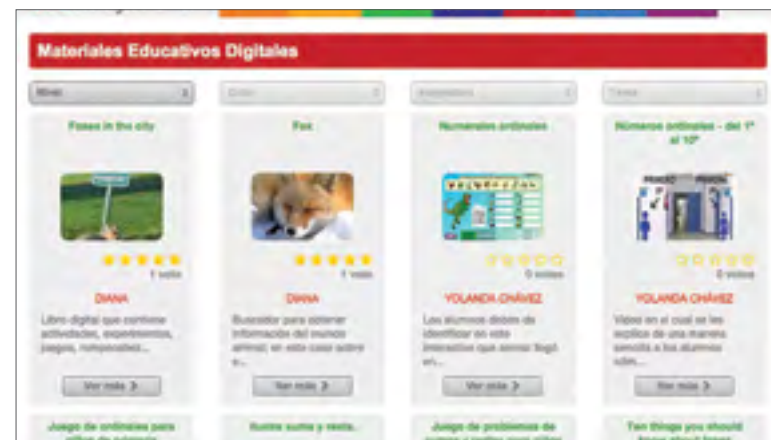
Materiales Educativos Digitales

Nivel

Ciclo

Asignatura

Tema

Foxes in the city

1 voto

DIANA

Libro digital que contiene actividades, experimentos, juegos, rompecabezas...

Ver más

Fox

1 voto

DIANA

Buscador para obtener información del mundo animal; en este caso sobre e...

Ver más

Numerales ordinales

0 votos

YOLANDA CHÁVEZ

Los alumnos deben de identificar en este interactivo que animal llegó en...

Ver más

Números ordinales - del 1° al 10°

PRIMERO

0 votos

YOLANDA CHÁVEZ

Video en el cual se les explica de una manera sencilla a los alumnos sobr...

Ver más

Juego de ordinales para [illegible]

Nueva suma y resta...

Juego de problemas de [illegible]

Ten things you should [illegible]